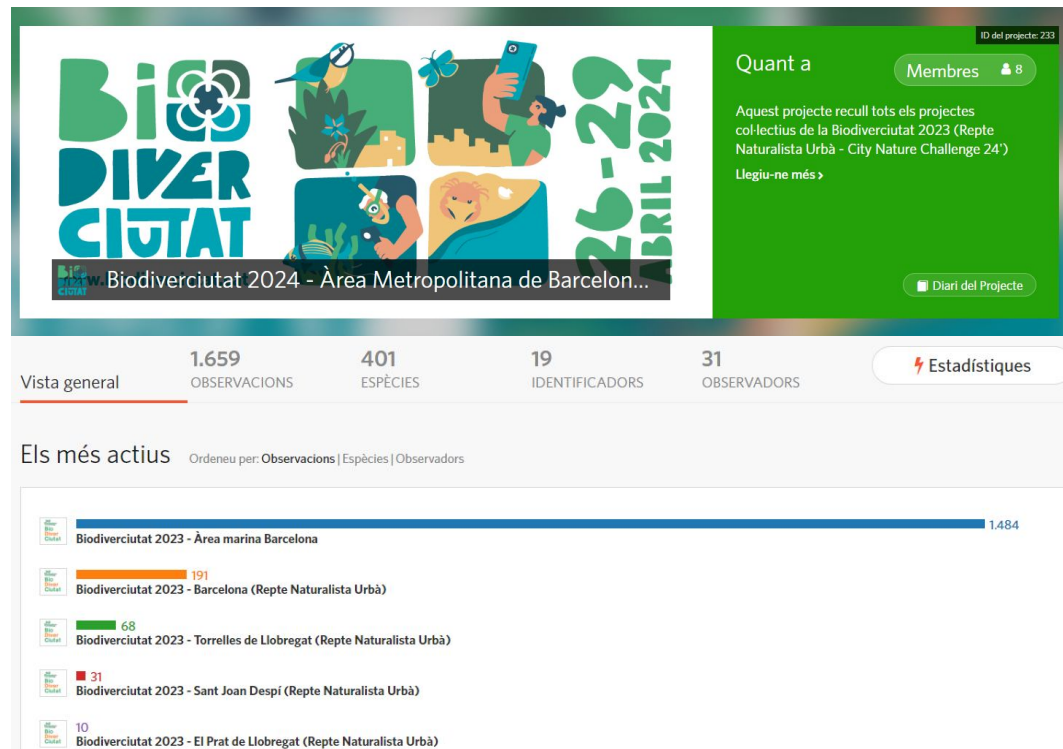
BIO DIVER CIUTAT

26-29 ABRIL 2024

Biodiverciutat 2024 - Àrea Metropolitana de Barcelon...

ID del projecte: 233

Quant a

Membres 8

Aquest projecte recull tots els projectes col·lectius de la Biodiverciutat 2023 (Repte Naturalista Urbà - City Nature Challenge 24')

Llegiu-ne més ›

Diari del Projecte

Vista general

1.659 OBSERVACIONS

401 ESPÈCIES

19 IDENTIFICADORS

31 OBSERVADORS

Estadístiques

Els més actius Ordeneu per: Observacions | Espècies | Observadors

1.484
Biodiverciutat 2023 - Àrea marina Barcelona

191
Biodiverciutat 2023 - Barcelona (Repte Naturalista Urbà)

68
Biodiverciutat 2023 - Torrelles de Llobregat (Repte Naturalista Urbà)

31
Biodiverciutat 2023 - Sant Joan Despí (Repte Naturalista Urbà)

10
Biodiverciutat 2023 - El Prat de Llobregat (Repte Naturalista Urbà)